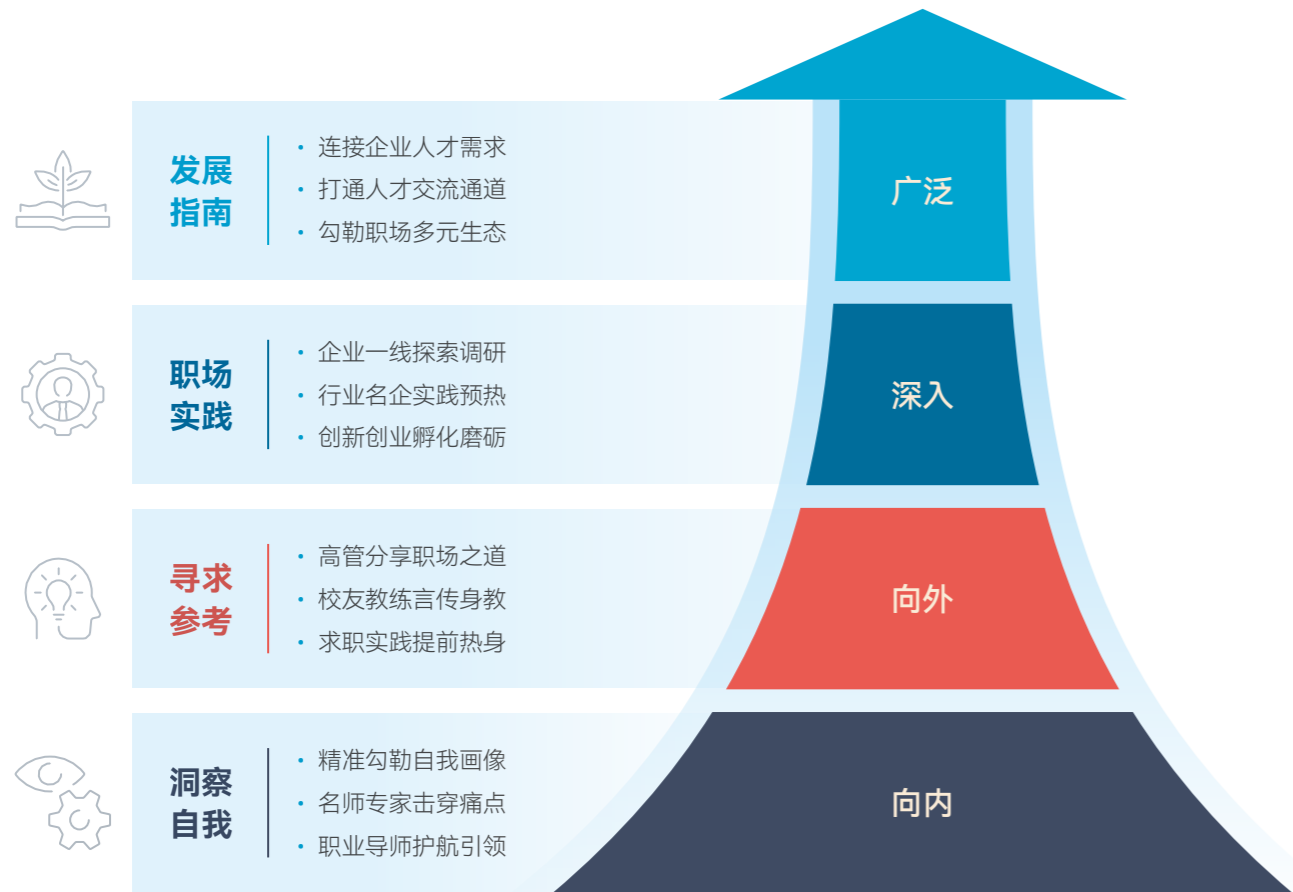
发展指南

· 连接企业人才需求
· 打通人才交流通道
· 勾勒职场多元生态

广泛

职场实践

· 企业一线探索调研
· 行业名企实践预热
· 创新创业孵化磨砺

深入

寻求参考

· 高管分享职场之道
· 校友教练言传身教
· 求职实践提前热身

向外

洞察自我

· 精准勾勒自我画像
· 名师专家击穿痛点
· 职业导师护航引领

向内